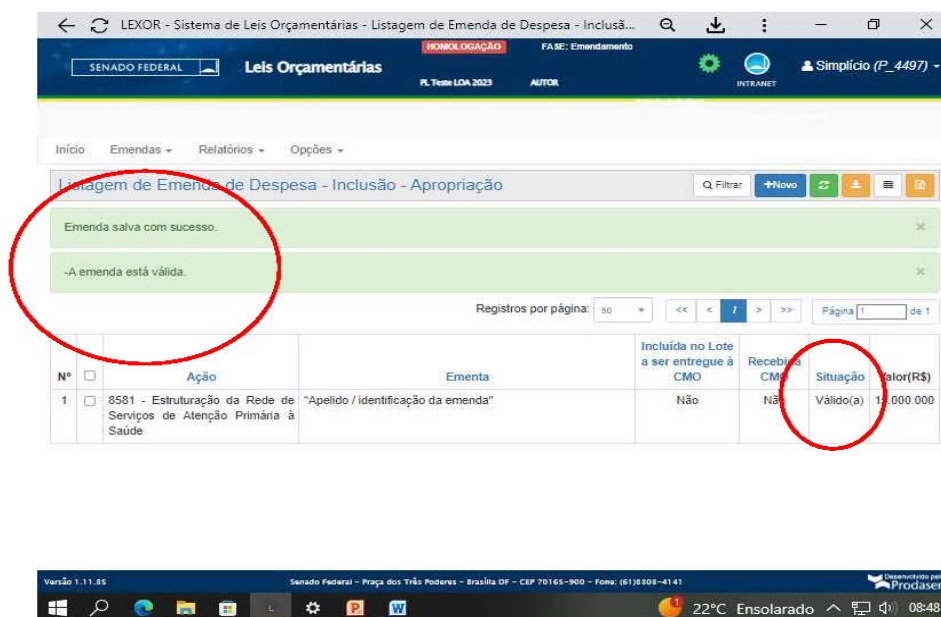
LEXOR - Sistema de Leis Orçamentárias - Listagem de Emenda de Despesa - Inclusã...

SENADO FEDERAL

Leis Orçamentárias

HOMOLOGAÇÃO

FASE: Emendamento

PL Teste LOA 2023

AUTOR

INTRANET

Simplício (P_4497)

Início Emendas Relatórios Opções

Listagem de Emenda de Despesa - Inclusão - Apropriação

Filtrar +Novo

Emenda salva com sucesso.

-A emenda está válida.

Registros por página: 50

<< < 1 > >>

Página 1 de 1

| Nº | | Ação | Ementa | Incluída no Lote a ser entregue à CMO | Recebida CMO | Situação | Valor(R$) |
|---|---|---|---|---|---|---|---|
| 1 | | 8581 - Estruturação da Rede de Serviços de Atenção Primária à Saúde | "Apelido / identificação da emenda" | Não | Não | Válido(a) | 1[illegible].000.000 |

Versão 1.11.85

Senado Federal - Praça dos Três Poderes - Brasília DF - CEP 70165-900 - Fone: (61)3303-4141

Desenvolvido por Prodasen

22°C Ensolarado 08:48